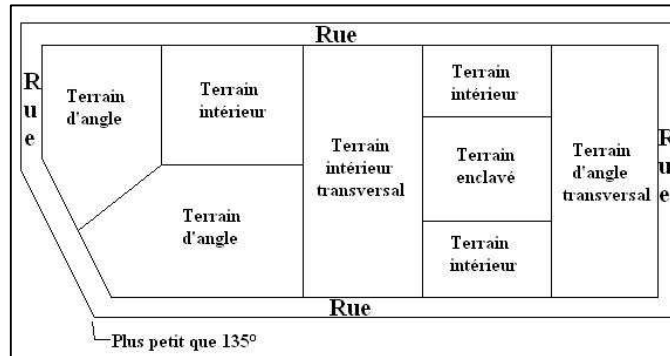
Rue

R
u
e

Terrain d'angle

Terrain intérieur

Terrain d'angle

Terrain intérieur transversal

Terrain intérieur

Terrain enclavé

Terrain intérieur

Terrain d'angle transversal

R
u
e

Rue

Plus petit que 135°